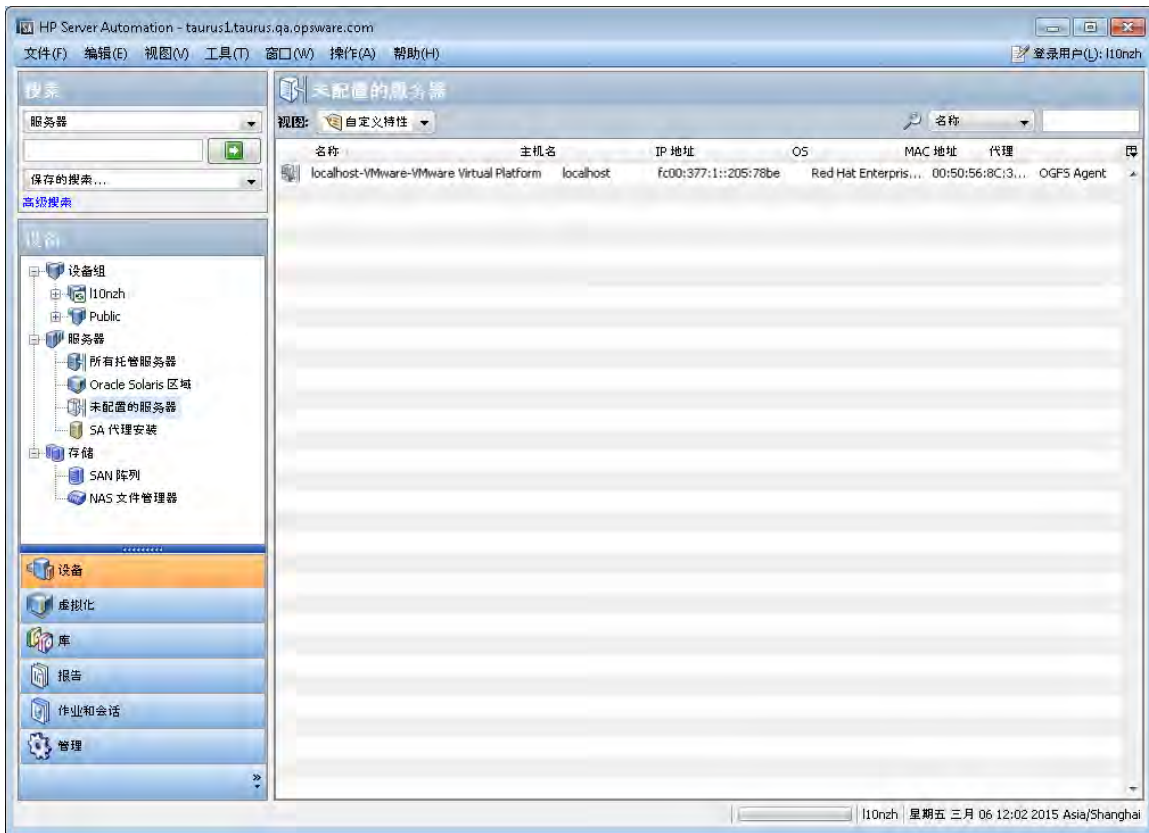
HP Server Automation - taurus1.taurus.qa.opsware.com

文件(F) 编辑(E) 视图(V) 工具(T) 窗口(W) 操作(A) 帮助(H)

登录用户(L): l10nzh

搜索

服务器

保存的搜索...

高级搜索

设备

设备组
l10nzh
Public
服务器
所有托管服务器
Oracle Solaris 区域
未配置的服务器
SA 代理安装
存储
SAN 阵列
NAS 文件管理器

设备
虚拟化
库
报告
作业和会话
管理

未配置的服务器

视图: 自定义特性

名称

| 名称 | 主机名 | IP 地址 | OS | MAC 地址 | 代理 |
|---|---|---|---|---|---|
| localhost-VMware-VMware Virtual Platform | localhost | fc00:377:1::205:78be | Red Hat Enterpris... | 00:50:56:8C:3... | OGFS Agent |

l10nzh 星期五 三月 06 12:02 2015 Asia/Shanghai